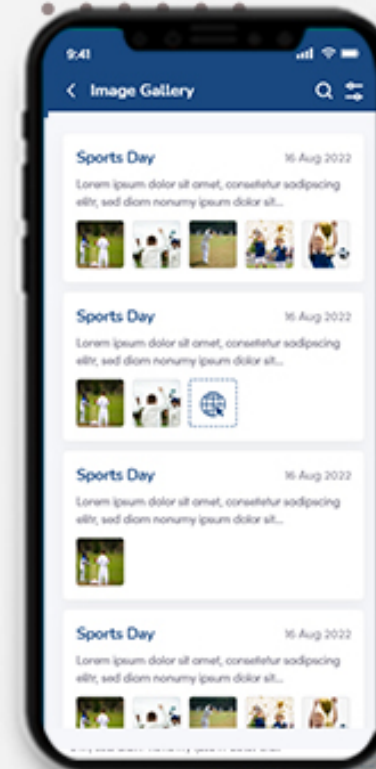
9:41

Image Gallery

Sports Day
16 Aug 2022
Lorem ipsum dolor sit amet, consetetur sadipscing elitr, sed diam nonumy ipsum dolor sit...

Sports Day
16 Aug 2022
Lorem ipsum dolor sit amet, consetetur sadipscing elitr, sed diam nonumy ipsum dolor sit...

Sports Day
16 Aug 2022
Lorem ipsum dolor sit amet, consetetur sadipscing elitr, sed diam nonumy ipsum dolor sit...

Sports Day
16 Aug 2022
Lorem ipsum dolor sit amet, consetetur sadipscing elitr, sed diam nonumy ipsum dolor sit...

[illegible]